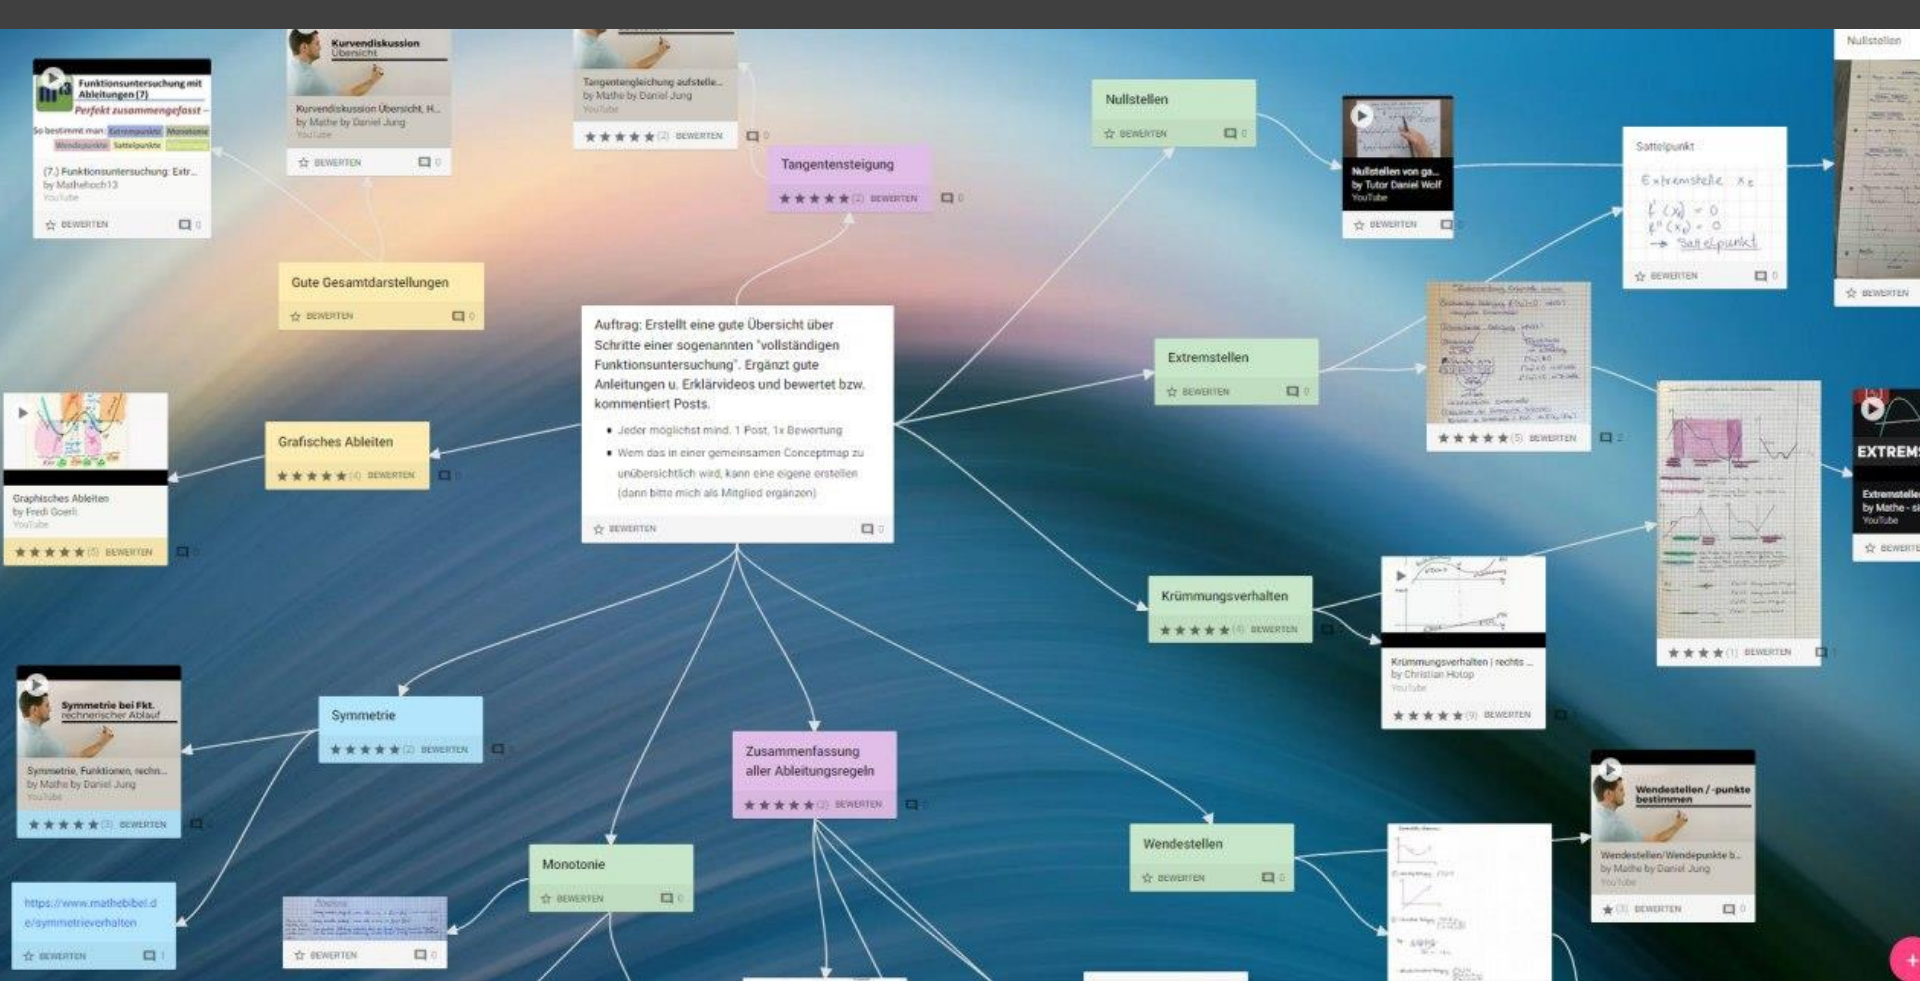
Funktionsuntersuchung mit Ableitungen (7)
Perfekt zusammengefasst
So bestimmt man: Extrempunkte Monotonie Wendepunkte Sattelpunkte
(7.) Funktionsuntersuchung: Extr...
by Mathehoch13
YouTube
BEWERTEN 0

Kurvendiskussion Übersicht
Kurvendiskussion Übersicht, H...
by Mathe by Daniel Jung
YouTube
BEWERTEN 0

Tangentengleichung aufstelle...
by Mathe by Daniel Jung
YouTube
(2) BEWERTEN 0

Tangentensteigung
(2) BEWERTEN 0

Nullstellen
BEWERTEN 0

Nullstellen von ga...
by Tutor Daniel Wolf
YouTube
BEWERTEN 0

Sattelpunkt
Extremstelle $x_E$
$f'(x_E) = 0$
$f''(x_E) = 0$
→ Sattelpunkt
BEWERTEN 0

Nullstellen
BEWERTEN

Gute Gesamtdarstellungen
BEWERTEN 0

Auftrag: Erstellt eine gute Übersicht über Schritte einer sogenannten "vollständigen Funktionsuntersuchung". Ergänzt gute Anleitungen u. Erklärvideos und bewertet bzw. kommentiert Posts.
• Jeder möglichst mind. 1 Post, 1x Bewertung
• Wem das in einer gemeinsamen Conceptmap zu unübersichtlich wird, kann eine eigene erstellen (dann bitte mich als Mitglied ergänzen)
BEWERTEN 0

Extremstellen
BEWERTEN 0

(5) BEWERTEN 2

Grafisches Ableiten
(4) BEWERTEN 0

Graphisches Ableiten
by Fredi Goerli
YouTube
(5) BEWERTEN 0

EXTREM
Extremstelle
by Mathe - si
YouTube
BEWERTE

Krümmungsverhalten
(4) BEWERTEN 0

Krümmungsverhalten | rechts ...
by Christian Hotop
YouTube
(9) BEWERTEN 0

(1) BEWERTEN

Symmetrie bei Fkt. rechnerischer Ablauf
Symmetrie, Funktionen, rechn...
by Mathe by Daniel Jung
YouTube
(3) BEWERTEN 0

Symmetrie
(2) BEWERTEN 0

Zusammenfassung aller Ableitungsregeln
(2) BEWERTEN 0

Wendestellen / -punkte bestimmen
Wendestellen/Wendepunkte b...
by Mathe by Daniel Jung
YouTube
(1) BEWERTEN 0

Wendestellen
BEWERTEN 0

https://www.mathebibel.de/symmetrieverhalten
BEWERTEN 1

BEWERTEN 0

Monotonie
BEWERTEN 0